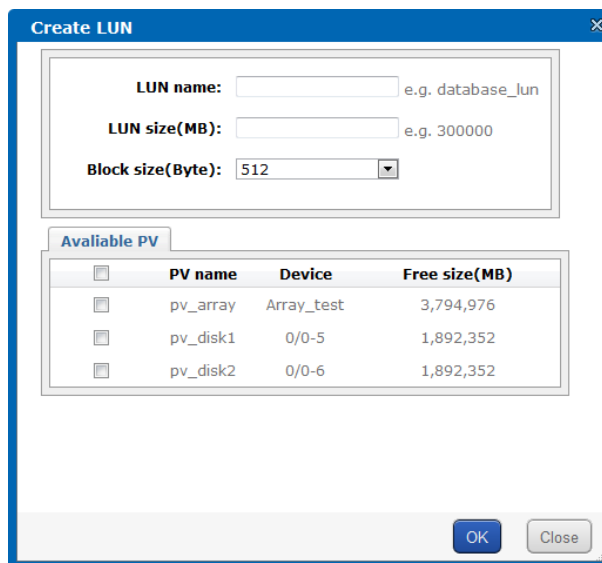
Create LUN

LUN name: e.g. database_lun

LUN size(MB): e.g. 300000

Block size(Byte): 512

Avaliable PV

| | PV name | Device | Free size(MB) |
|---|---|---|---|
| | pv_array | Array_test | 3,794,976 |
| | pv_disk1 | 0/0-5 | 1,892,352 |
| | pv_disk2 | 0/0-6 | 1,892,352 |

OK Close